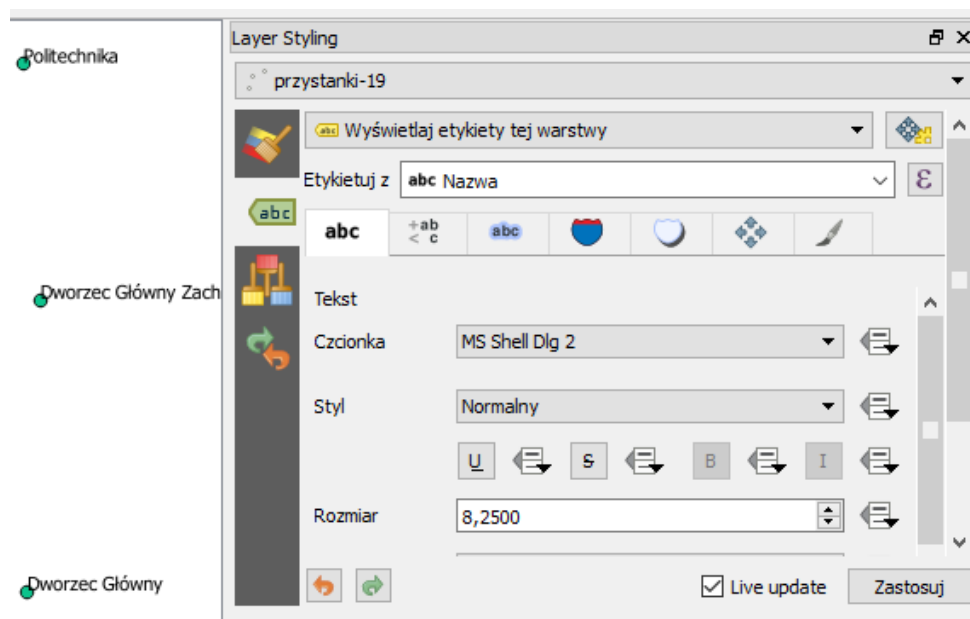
Politechnika

Dworzec Główny Zach

Dworzec Główny

Layer Styling

przystanki-19

Wyświetlaj etykiety tej warstwy

Etykietuj z abc Nazwa

abc

Tekst

Czcionka MS Shell Dlg 2

Styl Normalny

U S B I

Rozmiar 8,2500

Live update Zastosuj